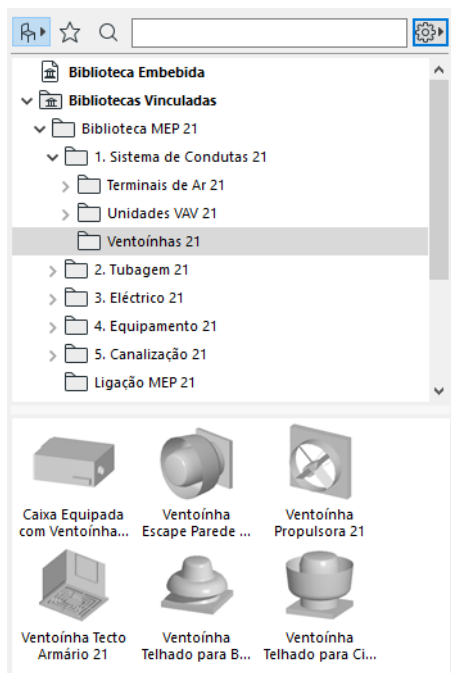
Biblioteca Embebida
Bibliotecas Vinculadas
Biblioteca MEP 21
1. Sistema de Condutas 21
Terminais de Ar 21
Unidades VAV 21
Ventoínhas 21
2. Tubagem 21
3. Eléctrico 21
4. Equipamento 21
5. Canalização 21
Ligação MEP 21

Caixa Equipada com Ventoínha...
Ventoínha Escape Parede ...
Ventoínha Propulsora 21
Ventoínha Tecto Armário 21
Ventoínha Telhado para B...
Ventoínha Telhado para Ci...